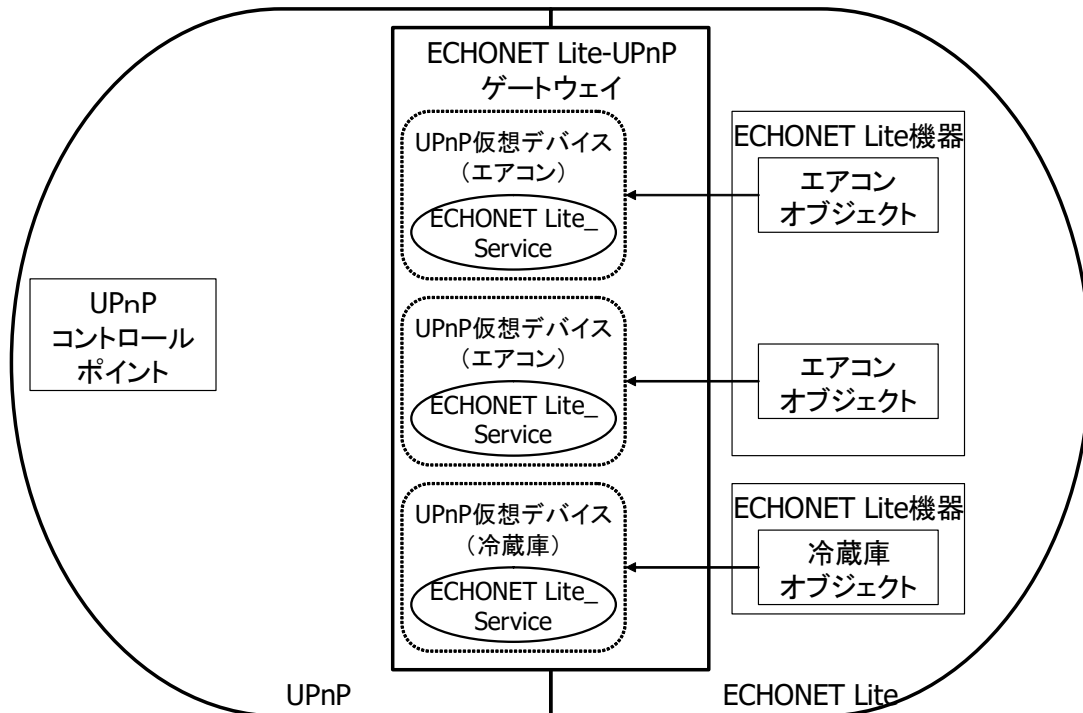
ECHONET Lite-UPnP
ゲートウェイ

UPnP仮想デバイス
（エアコン）

ECHONET Lite_
Service

UPnP仮想デバイス
（エアコン）

ECHONET Lite_
Service

UPnP仮想デバイス
（冷蔵庫）

ECHONET Lite_
Service

ECHONET Lite機器

エアコン
オブジェクト

エアコン
オブジェクト

ECHONET Lite機器

冷蔵庫
オブジェクト

UPnP
コントロール
ポイント

UPnP

ECHONET Lite